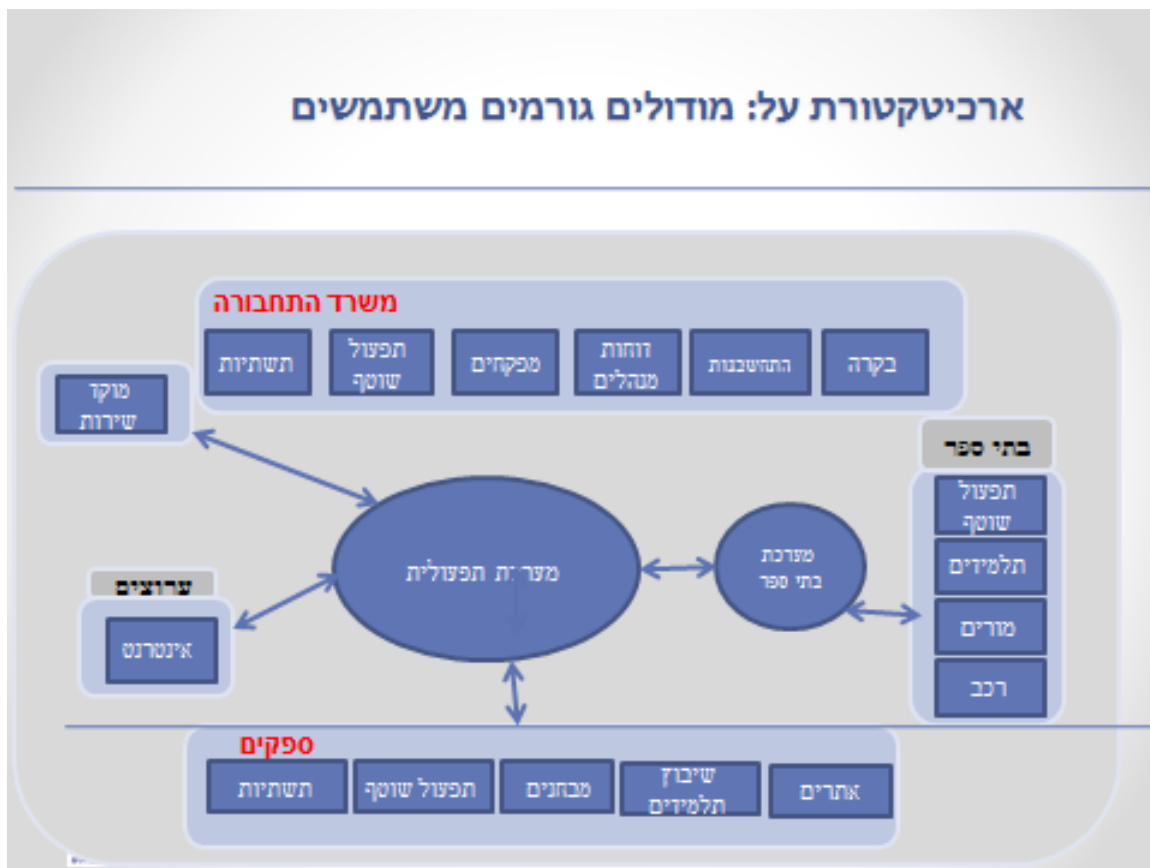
ארכיטקטורת על: מודולים גורמים משתמשים

משרד התחבורה

בקרה

התחשבנות

דוחות מנהלים

מפקחים

תפעול שוטף

תשתיות

מוקד שירות

בתי ספר

תפעול שוטף

תלמידים

מורים

רכב

מערכת תפעולית

מערכת בתי ספר

ערוצים

אינטרנט

ספקים

אתרים

שיבוץ תלמידים

מבחנים

תפעול שוטף

תשתיות